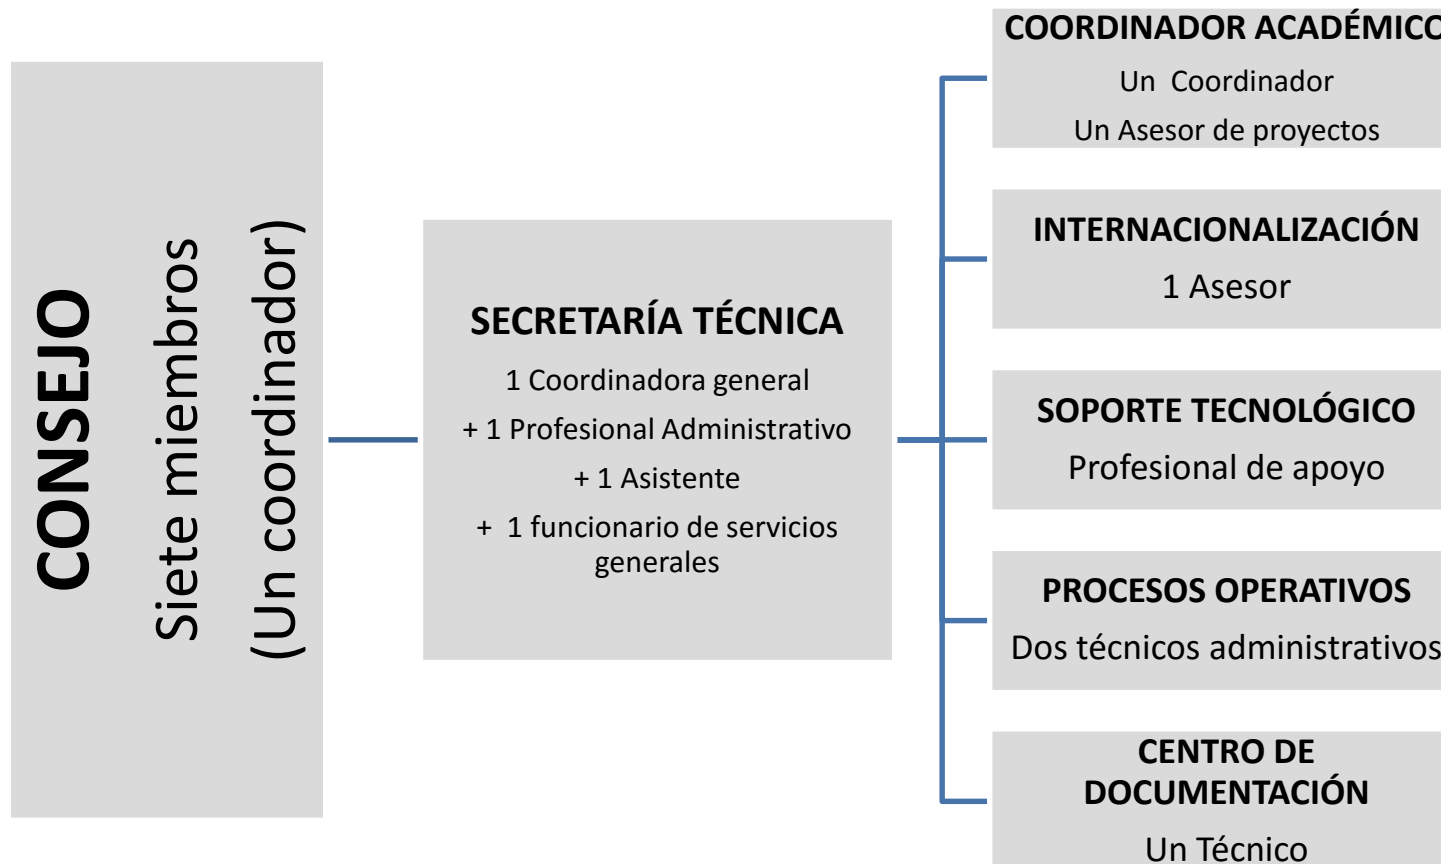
CONSEJO
Siete miembros
(Un coordinador)

SECRETARÍA TÉCNICA
1 Coordinadora general
+ 1 Profesional Administrativo
+ 1 Asistente
+ 1 funcionario de servicios generales

COORDINADOR ACADÉMICO
Un Coordinador
Un Asesor de proyectos

INTERNACIONALIZACIÓN
1 Asesor

SOPORTE TECNOLÓGICO
Profesional de apoyo

PROCESOS OPERATIVOS
Dos técnicos administrativos

CENTRO DE DOCUMENTACIÓN
Un Técnico